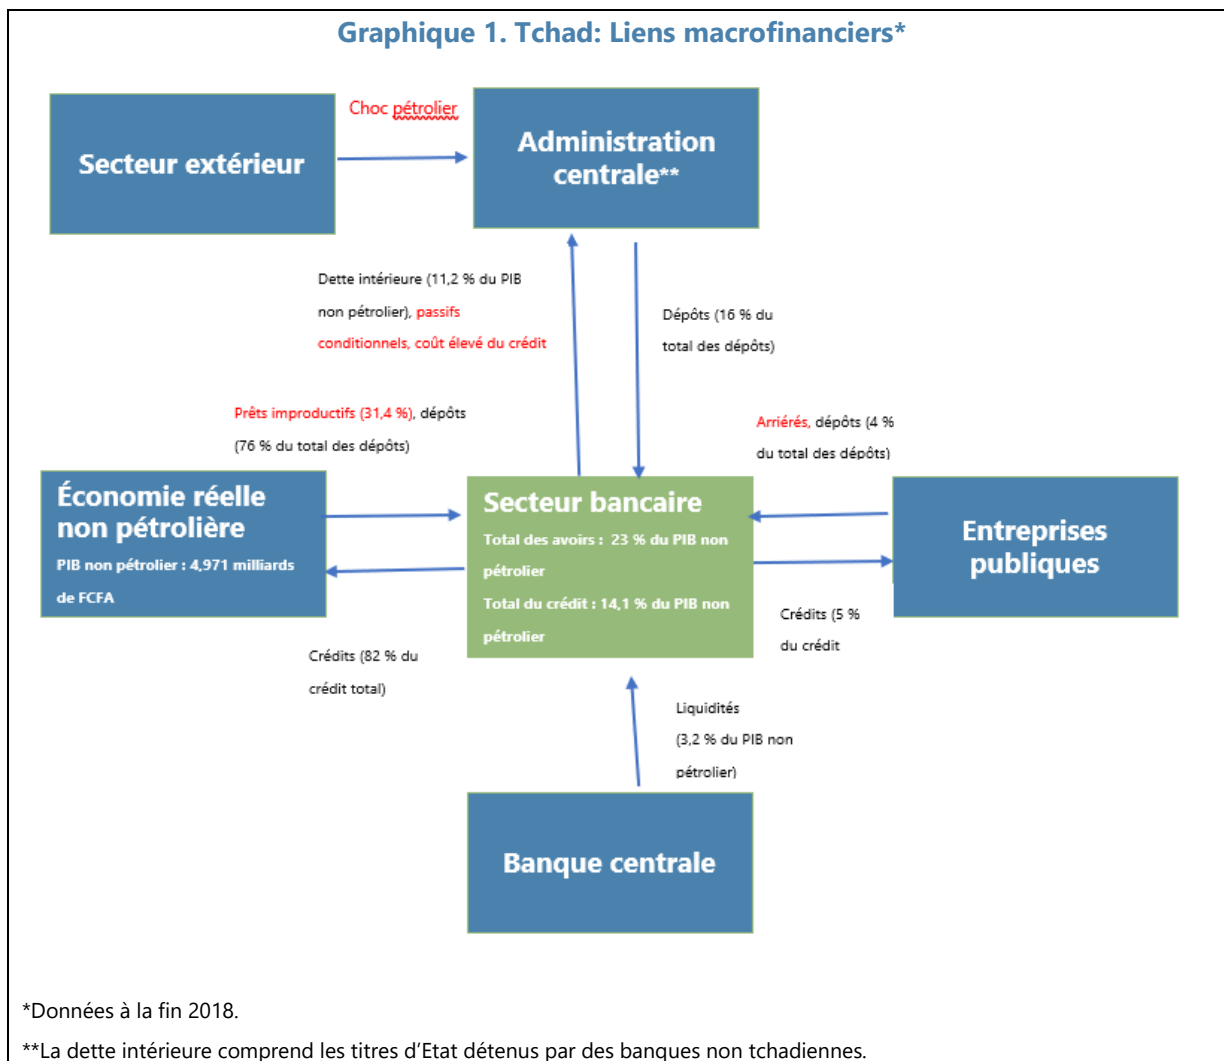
Graphique 1. Tchad: Liens macrofinanciers*

Secteur extérieur

Choc pétrolier

Administration centrale**

Dette intérieure (11,2 % du PIB non pétrolier), passifs conditionnels, coût élevé du crédit

Dépôts (16 % du total des dépôts)

Prêts improductifs (31,4 %), dépôts (76 % du total des dépôts)

Arriérés, dépôts (4 % du total des dépôts)

Économie réelle non pétrolière
PIB non pétrolier : 4,971 milliards de FCFA

Secteur bancaire
Total des avoirs : 23 % du PIB non pétrolier
Total du crédit : 14,1 % du PIB non pétrolier

Entreprises publiques

Crédits (5 % du crédit

Crédits (82 % du crédit total)

Liquidités (3,2 % du PIB non pétrolier)

Banque centrale

*Données à la fin 2018.

**La dette intérieure comprend les titres d'Etat détenus par des banques non tchadiennes.